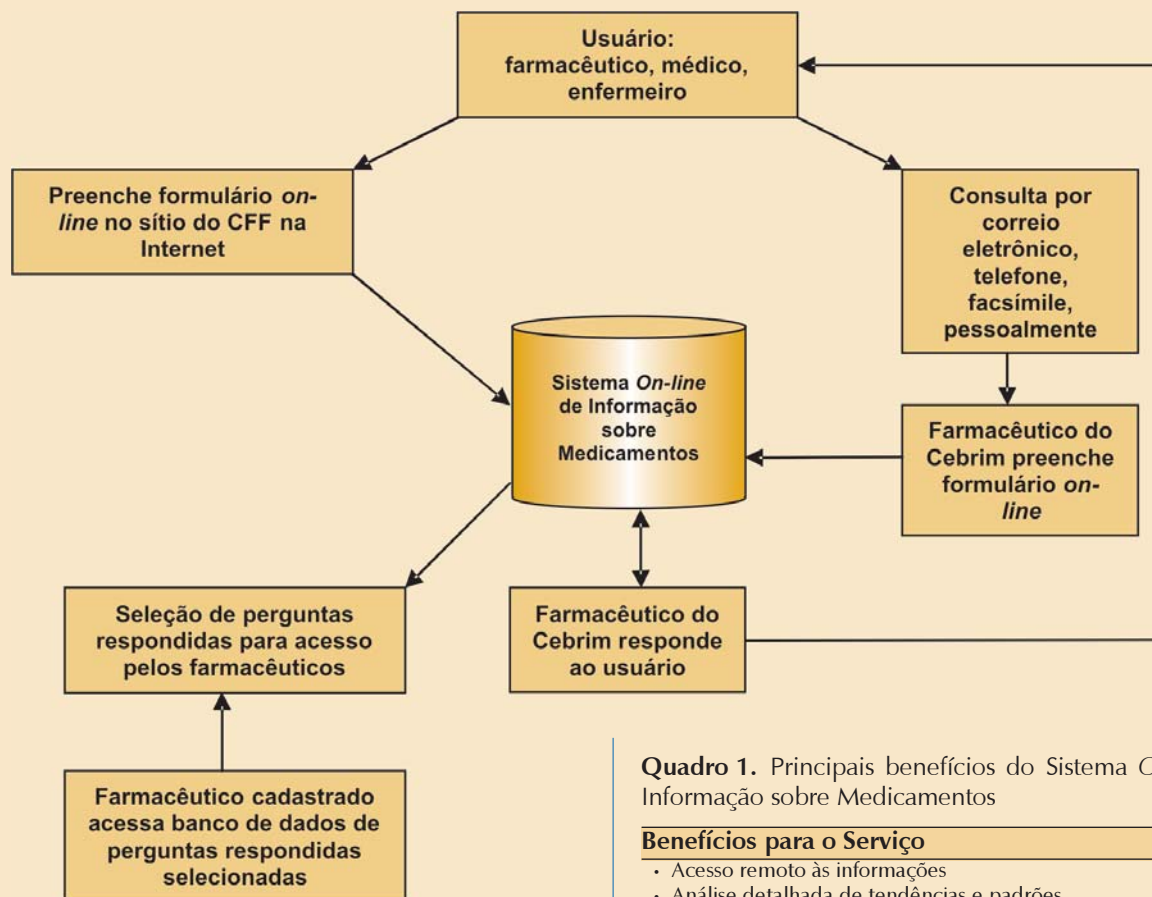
Usuário:
farmacêutico, médico,
enfermeiro

Preenche formulário *on-line* no sítio do CFF na Internet

Consulta por correio eletrônico, telefone, facsímile, pessoalmente

Sistema *On-line* de Informação sobre Medicamentos

Farmacêutico do Cebrim preenche formulário *on-line*

Seleção de perguntas respondidas para acesso pelos farmacêuticos

Farmacêutico do Cebrim responde ao usuário

Farmacêutico cadastrado acessa banco de dados de perguntas respondidas selecionadas

**Quadro 1.** Principais benefícios do Sistema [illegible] Informação sobre Medicamentos

| Benefícios para o Serviço |
|---|
| • Acesso remoto às informações |
| • Análise detalhada de tendências e padrões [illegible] |